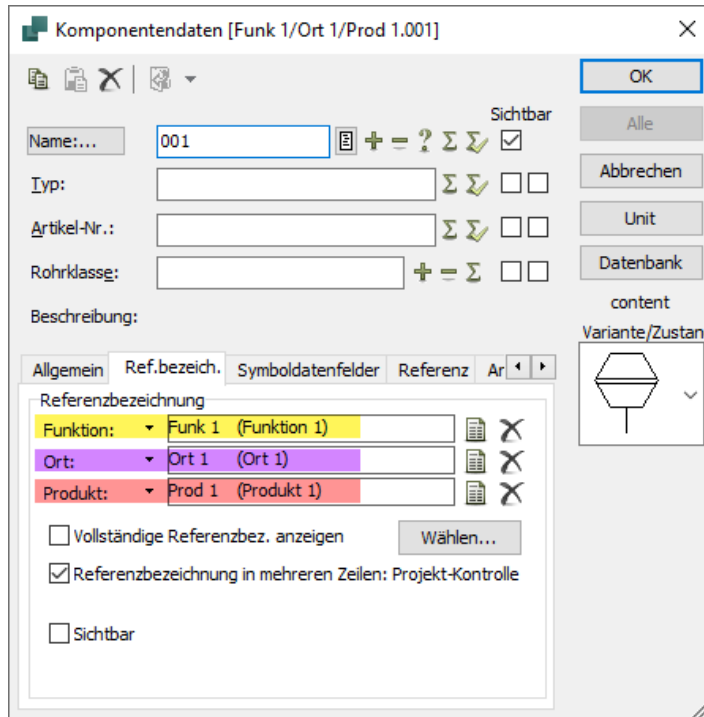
Komponentendaten [Funk 1/Ort 1/Prod 1.001]

×

OK

Alle

Abbrechen

Unit

Datenbank

content

Variante/Zustan

Sichtbar

Name:...

001

+ = ? Σ

Typ:

Σ

Artikel-Nr.:

Σ

Rohrklasse:

+ = Σ

Beschreibung:

Allgemein | Ref.bezeich. | Symboldatenfelder | Referenz | Ar

Referenzbezeichnung

Funktion: Funk 1 (Funktion 1)

Ort: Ort 1 (Ort 1)

Produkt: Prod 1 (Produkt 1)

Vollständige Referenzbez. anzeigen

Wählen...

Referenzbezeichnung in mehreren Zeilen: Projekt-Kontrolle

Sichtbar